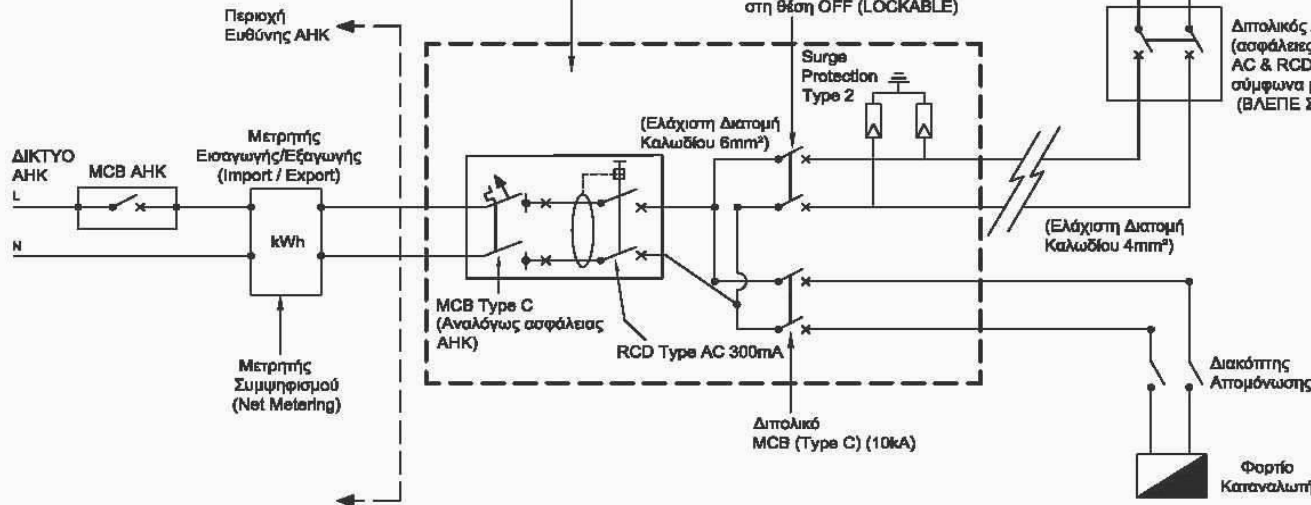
Περιοχή Ευθύνης ΑΗΚ

στη θέση OFF (LOCKABLE)

Διπολικός
(ασφάλειες
AC & RCD
σύμφωνα
(ΒΛΕΠΕ Σ

Surge Protection Type 2

(Ελάχιστη Διατομή Καλωδίου 6mm²)

ΔΙΚΤΥΟ ΑΗΚ

MCB AHK

Μετρητής Εισαγωγής/Εξαγωγής (Import / Export)

L

N

kWh

(Ελάχιστη Διατομή Καλωδίου 4mm²)

MCB Type C (Αναλόγως ασφάλειας ΑΗΚ)

RCD Type AC 300mA

Μετρητής Συμψηφισμού (Net Metering)

Διπολικό MCB (Type C) (10kA)

Διακόπτης Απομόνωσης

Φορτίο Καταναλωτ